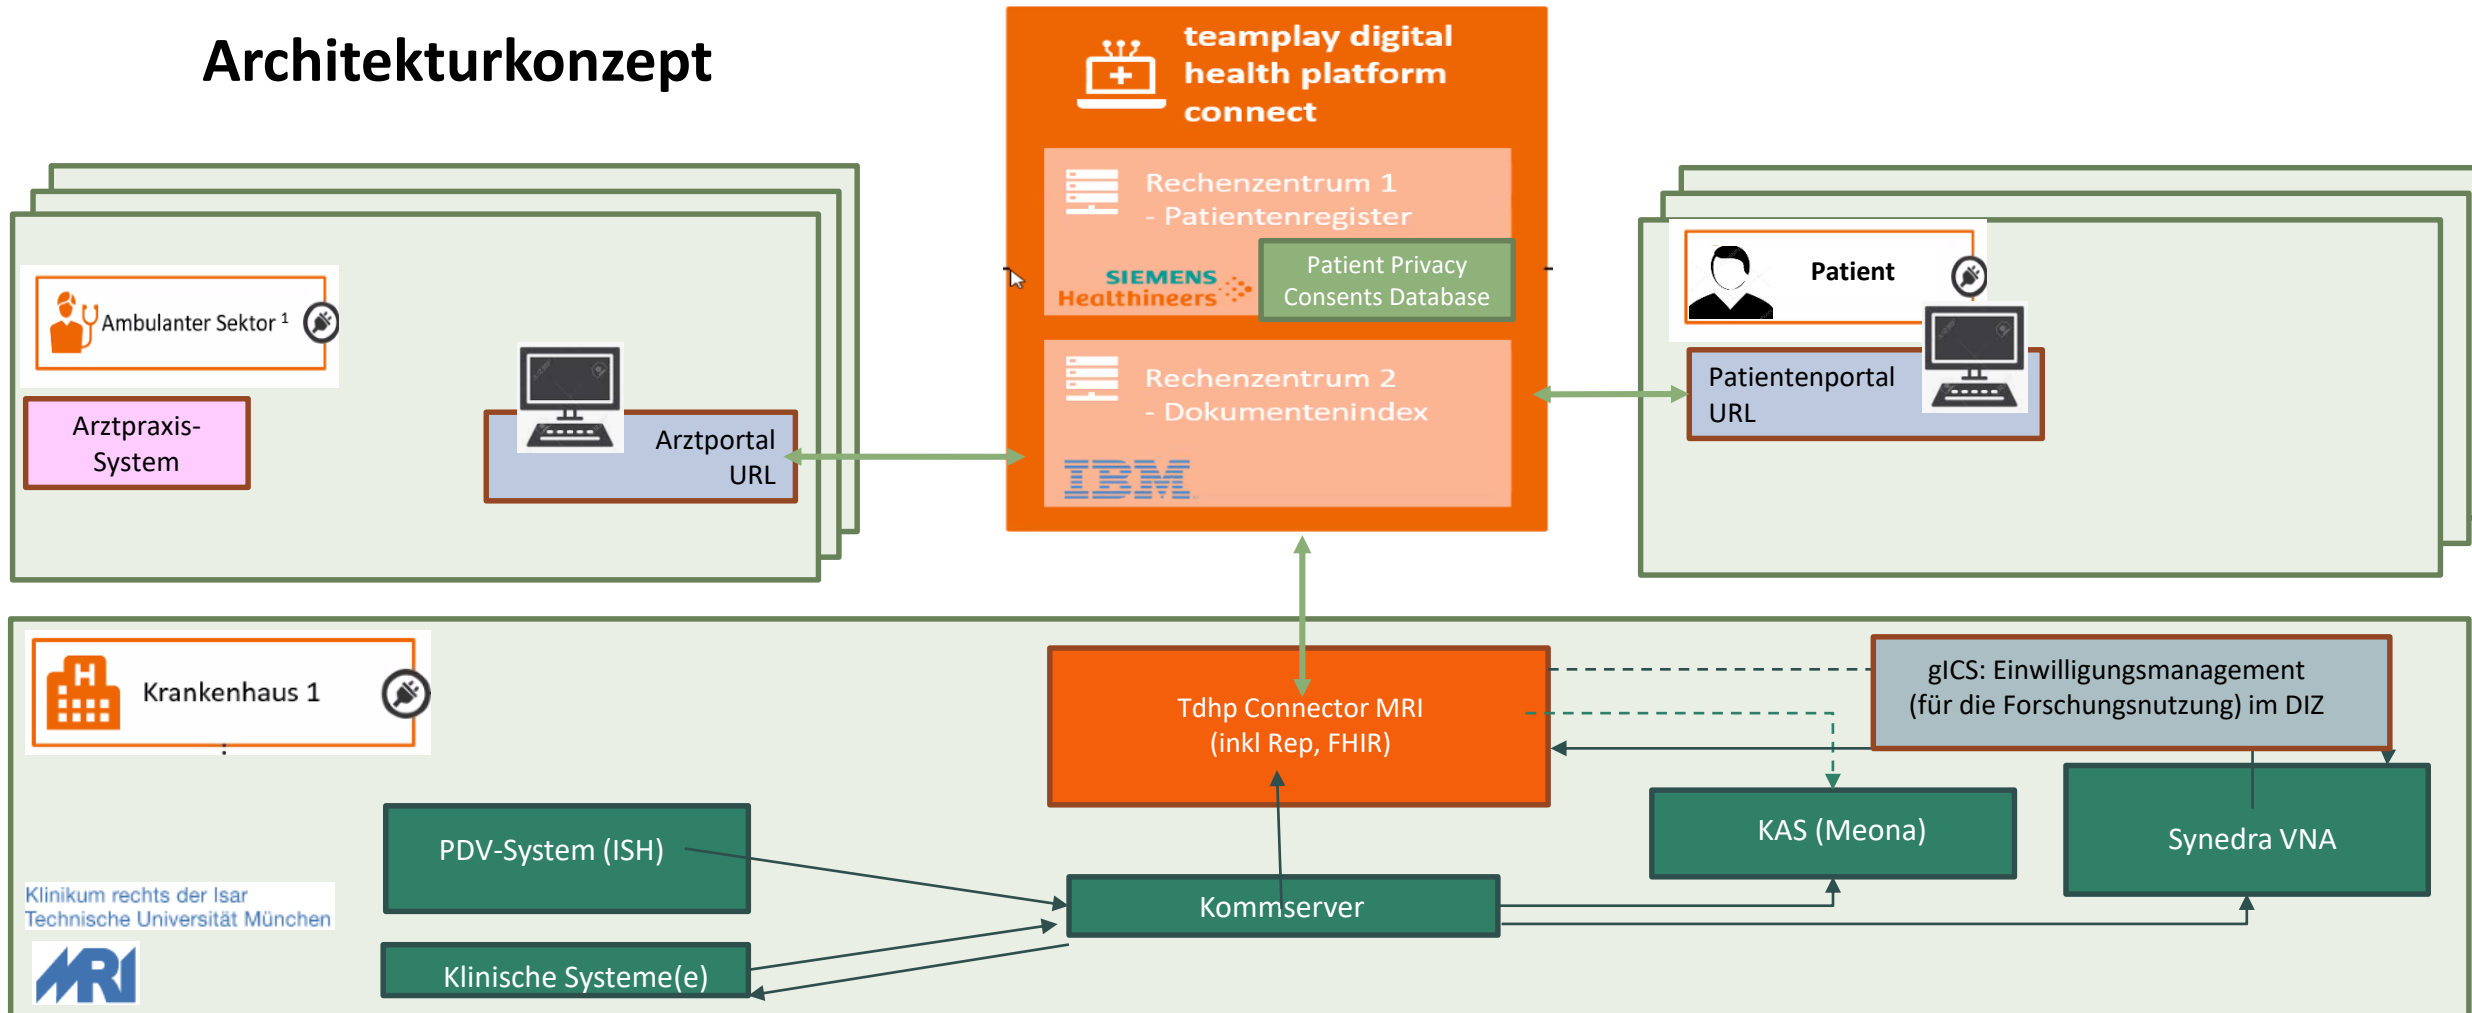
Architekturkonzept

teamplay digital health platform connect

Rechenzentrum 1
- Patientenregister

SIEMENS Healthineers

Patient Privacy Consents Database

Rechenzentrum 2
- Dokumentenindex

IBM

Ambulanter Sektor $^1$

Arztpraxis-System

Arztportal URL

Patient

Patientenportal URL

Krankenhaus 1

Tdhp Connector MRI
(inkl Rep, FHIR)

gICS: Einwilligungsmanagement
(für die Forschungsnutzung) im DIZ

KAS (Meona)

Synedra VNA

PDV-System (ISH)

Kommserver

Klinische Systeme(e)

Klinikum rechts der Isar
Technische Universität München

MRI